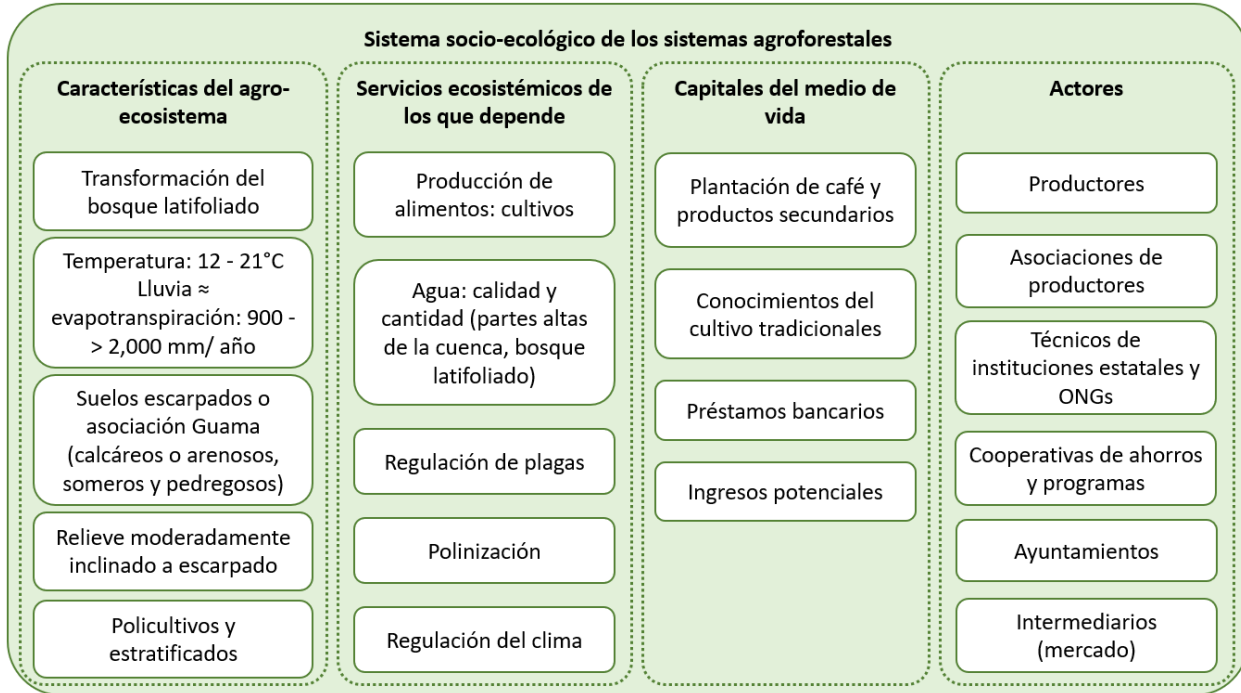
Sistema socio-ecológico de los sistemas agroforestales

Características del agro-ecosistema

Transformación del bosque latifoliado

Temperatura: 12 - 21°C Lluvia ≈ evapotranspiración: 900 - > 2,000 mm/ año

Suelos escarpados o asociación Guama (calcáreos o arenosos, someros y pedregosos)

Relieve moderadamente inclinado a escarpado

Policultivos y estratificados

Servicios ecosistémicos de los que depende

Producción de alimentos: cultivos

Agua: calidad y cantidad (partes altas de la cuenca, bosque latifoliado)

Regulación de plagas

Polinización

Regulación del clima

Capitales del medio de vida

Plantación de café y productos secundarios

Conocimientos del cultivo tradicionales

Préstamos bancarios

Ingresos potenciales

Actores

Productores

Asociaciones de productores

Técnicos de instituciones estatales y ONGs

Cooperativas de ahorros y programas

Ayuntamientos

Intermediarios (mercado)